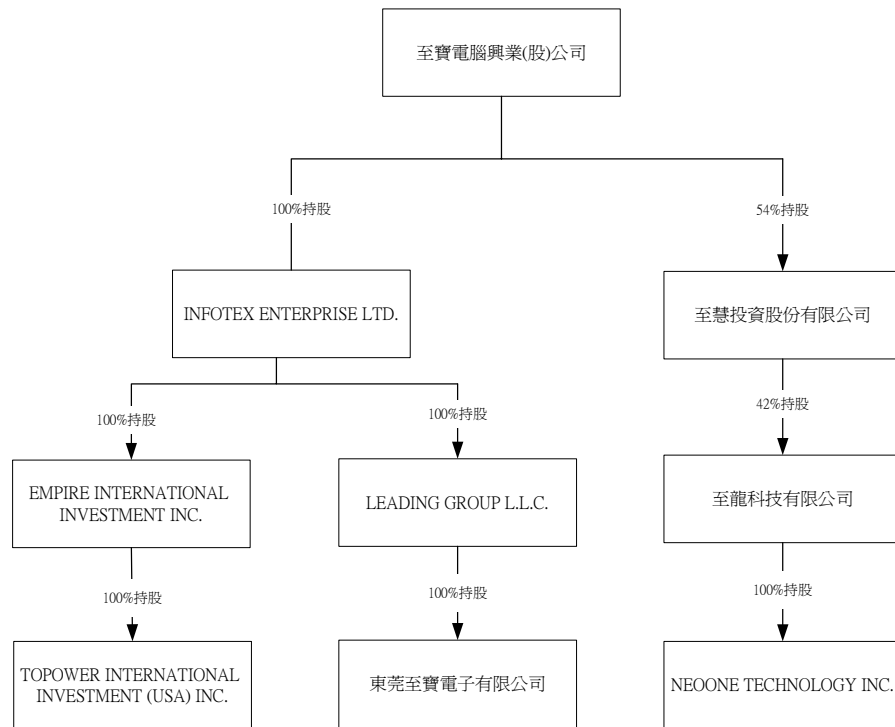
至寶電腦興業(股)公司

100%持股

54%持股

INFOTEX ENTERPRISE LTD.

至慧投資股份有限公司

100%持股

100%持股

42%持股

EMPIRE INTERNATIONAL INVESTMENT INC.

LEADING GROUP L.L.C.

至龍科技有限公司

100%持股

100%持股

100%持股

TOPOWER INTERNATIONAL INVESTMENT (USA) INC.

東莞至寶電子有限公司

NEOONE TECHNOLOGY INC.